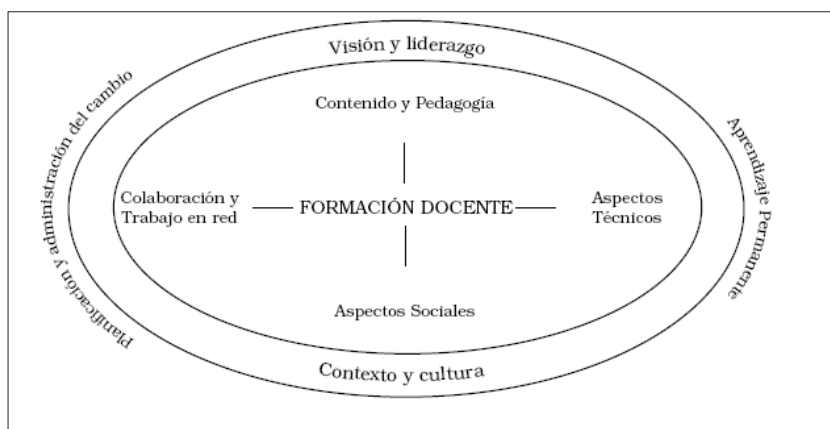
Visión y liderazgo

Planificación y administración del cambio

Aprendizaje Permanente

Contenido y Pedagogía

Colaboración y Trabajo en red

FORMACIÓN DOCENTE

Aspectos Técnicos

Aspectos Sociales

Contexto y cultura